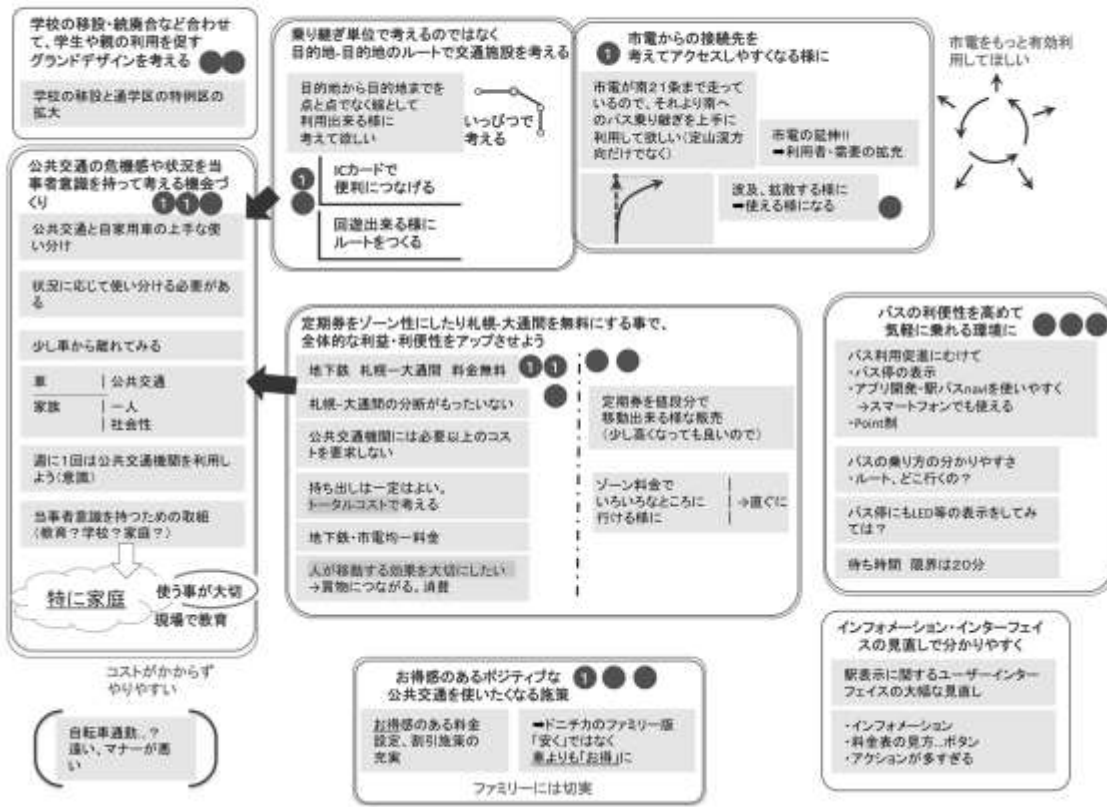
学校の移設・統廃合など合わせて、学生や親の利用を促すグランドデザインを考える

学校の移設と通学区の特例区の拡大

乗り継ぎ単位で考えるのではなく目的地-目的地のルートで交通施設を考える

目的地から目的地までを点と点でなく線として利用出来る様に考えて欲しい

いっぴつで考える

1

ICカードで便利につなげる

回遊出来る様にルートをつくる

1 市電からの接続先を考えてアクセスしやすくなる様に

市電が南21条まで走っているので、それより南へのバス乗り継ぎを上手に利用して欲しい（定山渓方向だけでなく）

市電の延伸!!
➡利用者・需要の拡充

波及、拡散する様に
➡使える様になる

市電をもっと有効利用してほしい

公共交通の危機感や状況を当事者意識を持って考える機会づくり

1

公共交通と自家用車の上手な使い分け

状況に応じて使い分ける必要がある

少し車から離れてみる

| 車 | 公共交通 |
|---|---|
| 家族 | 一人 社会性 |

週に1回は公共交通機関を利用しよう(意識)

当事者意識を持つための取組（教育？学校？家庭？）

特に家庭

使う事が大切

現場で教育

コストがかからずやりやすい

自転車通勤…？
違い、マナーが悪い

定期券をゾーン性にしたり札幌-大通間を無料にする事で、全体的な利益・利便性をアップさせよう

地下鉄 札幌ー大通間 料金無料 1 1

札幌-大通間の分断がもったいない

公共交通機関には必要以上のコストを要求しない

持ち出しは一定はよい。トータルコストで考える

地下鉄・市電均一料金

人が移動する効果を大切にしたい
→買物につながる、消費

定期券を値段分で移動出来る様な販売
（少し高くなっても良いので）

ゾーン料金でいろいろなところに行ける様に

→直ぐに

バスの利便性を高めて気軽に乗れる環境に

バス利用促進にむけて
・バス停の表示
・アプリ開発-駅バスnaviを使いやすく
→スマートフォンでも使える
・Point制

バスの乗り方の分かりやすさ
・ルート、どこ行くの？

バス停にもLED等の表示をしてみては？

待ち時間 限界は20分

インフォメーション・インターフェイスの見直しで分かりやすく

駅表示に関するユーザーインターフェイスの大幅な見直し

・インフォメーション
・料金表の見方…ボタン
・アクションが多すぎる

お得感のあるポジティブな公共交通を使いたくなる施策 1

お得感のある料金設定、割引施策の充実

➡ドニチカのファミリー版
「安く」ではなく車よりも「お得」に

ファミリーには切実